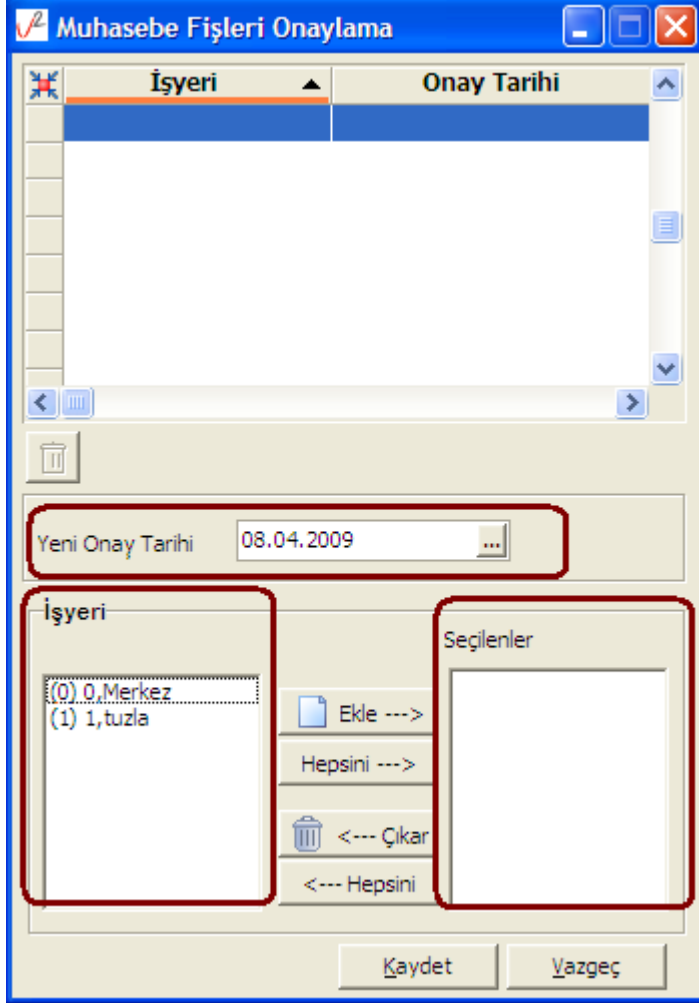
Muhasebe Fişleri Onaylama

| İşyeri | Onay Tarihi |
|---|---|
| | |

Yeni Onay Tarihi 08.04.2009 ...

İşyeri

(0) 0,Merkez
(1) 1,tuzla

Ekle --->
Hepsini --->
<--- Çıkar
<--- Hepsini

Seçilenler

Kaydet
Vazgeç